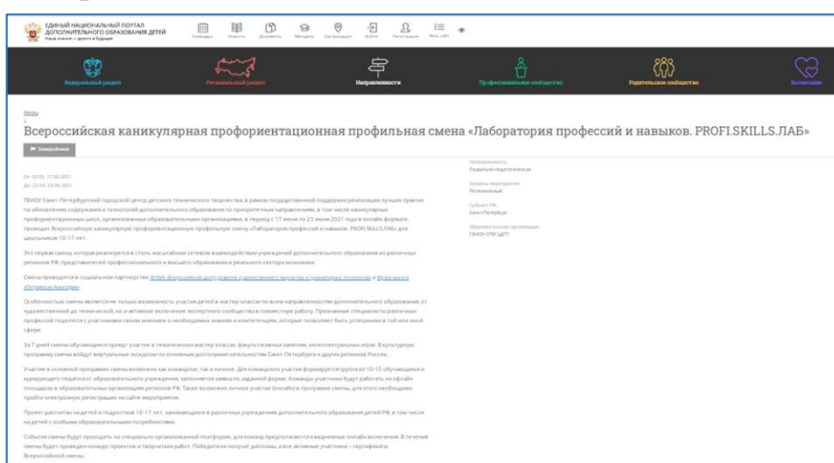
ЕДИНЫЙ НАЦИОНАЛЬНЫЙ ПОРТАЛ ДОПОЛНИТЕЛЬНОГО ОБРАЗОВАНИЯ ДЕТЕЙ

Федеральный раздел Региональный раздел Направленности Профессиональное сообщество Родительское сообщество Воспитание

Всероссийская каникулярная профориентационная профильная смена «Лаборатория профессий и навыков. PROFI.SKILLS.ЛАБ»

Завершено

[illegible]

Это первая смена, которая реализуется в столь масштабном сетевом взаимодействии учреждений дополнительного образования из различных регионов РФ, представителей профессионального и высшего образования и реального сектора экономики.

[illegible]

Направленность: Социально-педагогическая

Уровень мероприятия: Региональный

Субъект РФ: Санкт-Петербург

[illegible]